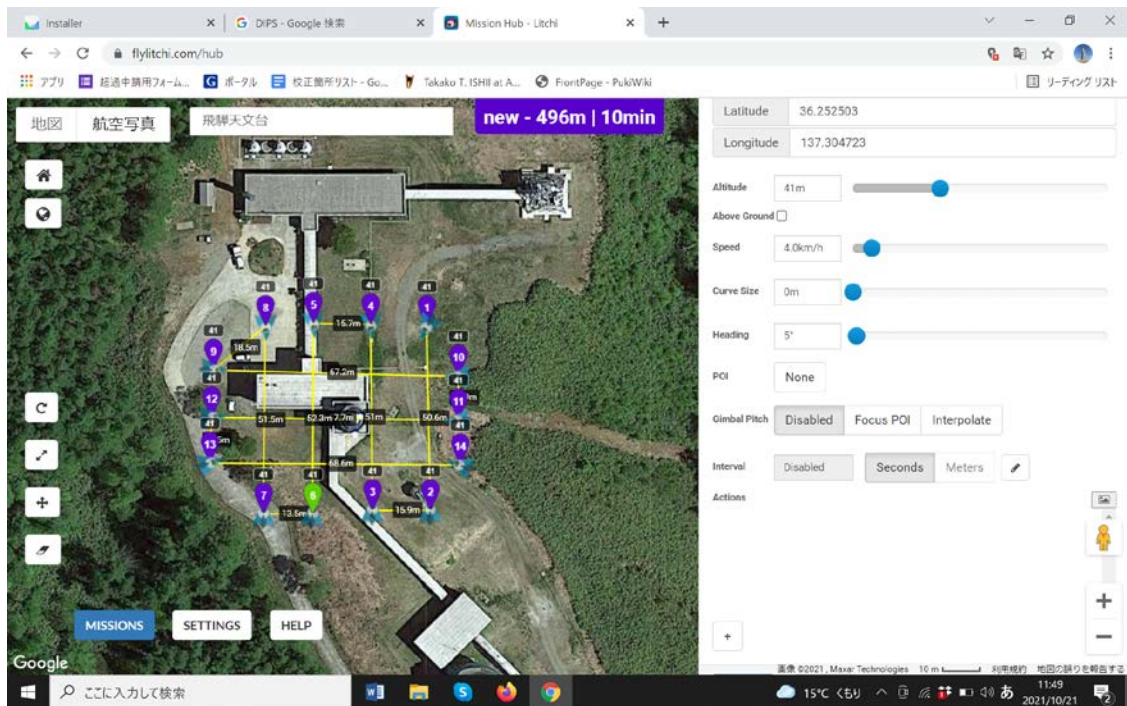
Installer | DIPS - Google 検索 | Mission Hub - Litchi

flylitchi.com/hub

アプリ | 超過申請用フォーム... | ポータル | 校正箇所リスト - Go... | Takako T. ISHII at A... | FrontPage - PukiWiki | リーディング リスト

地図 | 航空写真 | 飛騨天文台

new - 496m | 10min

41 41 41 41 41 41 41 41 41 41 41 41 41 41

1 2 3 4 5 6 7 8 9 10 11 12 13 14

15.7m 18.5m 67.2m 51.5m 52.3m 2.7m 51m 50.6m 68.6m 13.5m 15.9m

MISSIONS | SETTINGS | HELP

Google

Latitude 36.252503

Longitude 137.304723

Altitude 41m

Above Ground

Speed 4.0km/h

Curve Size 0m

Heading 5°

POI None

Gimbal Pitch Disabled | Focus POI | Interpolate

Interval Disabled | Seconds | Meters

Actions

+

画像 ©2021, Maxar Technologies 10 m 利用規約 地図の誤りを報告する

ここに入力して検索

15°C くもり 11:49 2021/10/21